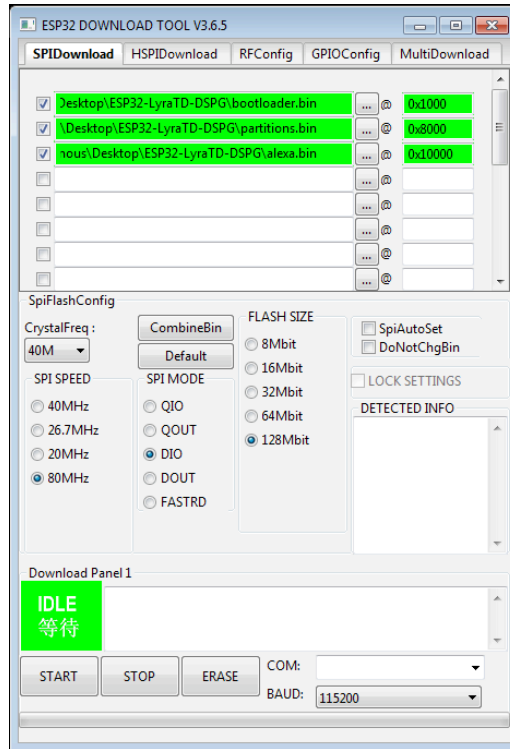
ESP32 DOWNLOAD TOOL V3.6.5

SPIDownload | HSPIDownload | RFConfig | GPIOConfig | MultiDownload

Desktop\ESP32-LyraTD-DSPG\bootloader.bin ... @ 0x1000
\Desktop\ESP32-LyraTD-DSPG\partitions.bin ... @ 0x8000
nous\Desktop\ESP32-LyraTD-DSPG\alexa.bin ... @ 0x10000
... @
... @
... @
... @
... @

SpiFlashConfig

CrystalFreq :
40M

CombineBin
Default

FLASH SIZE
8Mbit
16Mbit
32Mbit
64Mbit
128Mbit

SpiAutoSet
DoNotChgBin

LOCK SETTINGS

DETECTED INFO

SPI SPEED
40MHz
26.7MHz
20MHz
80MHz

SPI MODE
QIO
QOUT
DIO
DOUT
FASTRD

Download Panel 1

IDLE
等待

START
STOP
ERASE
COM:
BAUD:
115200